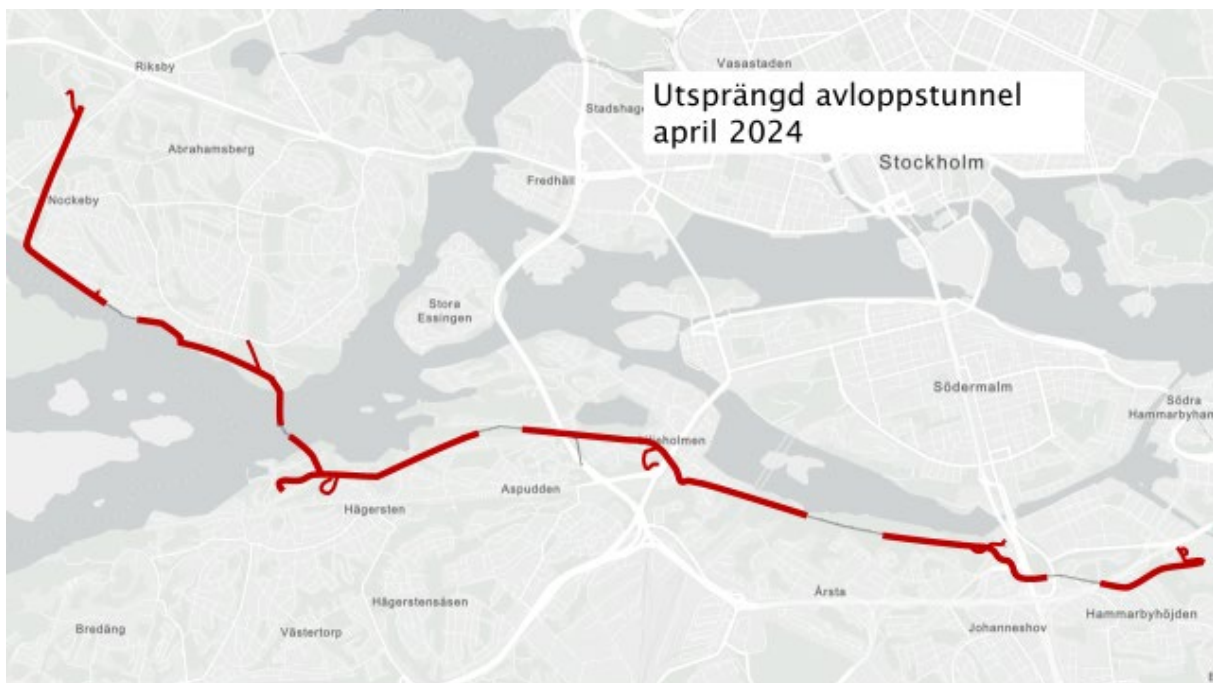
Utsprängd avloppstunnel
april 2024

Vasastaden
Riksby
Stadshag
Stockholm
Abrahamsberg
Fredhäll
Nockeby
Stora
Essingen
Södermalm
Södra
Hammarbyhan
Liljeholmen
Aspudden
Hägersten
Årsta
Hägerstensåsen
Hammarbyhöjden
Johanneshov
Bredäng
Västertorp